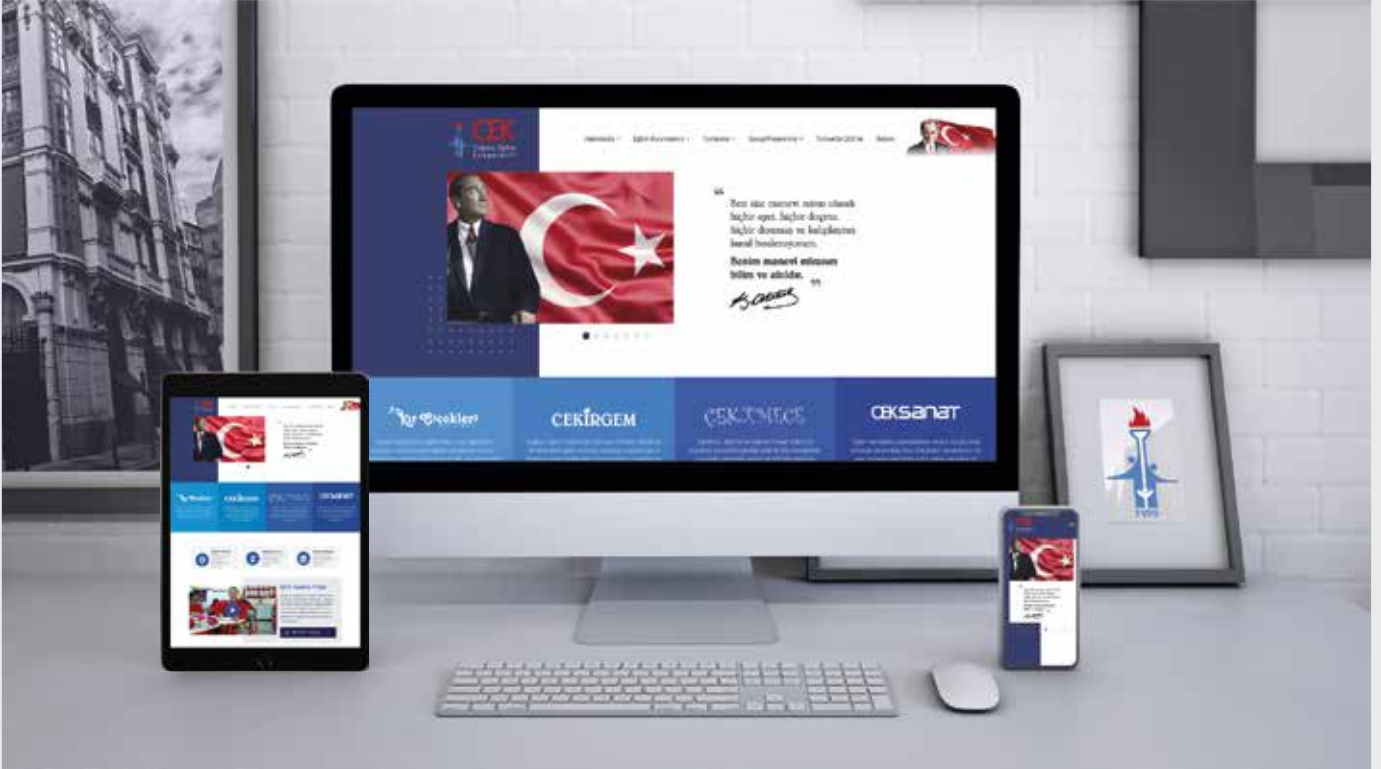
ÇEK
Çağdaş Eğitim Kooperatifi

Hakkımızda Eğitim Kurumları Yönetim Sosyal Projelerimiz Türkiye'de Eğitim İletişim

"Ben size manevi miras olarak hiçbir ayet, hiçbir dogma, hiçbir donmuş ve kalıplaşmış kural bırakmıyorum.
Benim manevi mirasım bilim ve akıldır."

Kır Çiçekleri
ÇEKİRGEM
ÇEKÜMECE
ÇEKSANAT